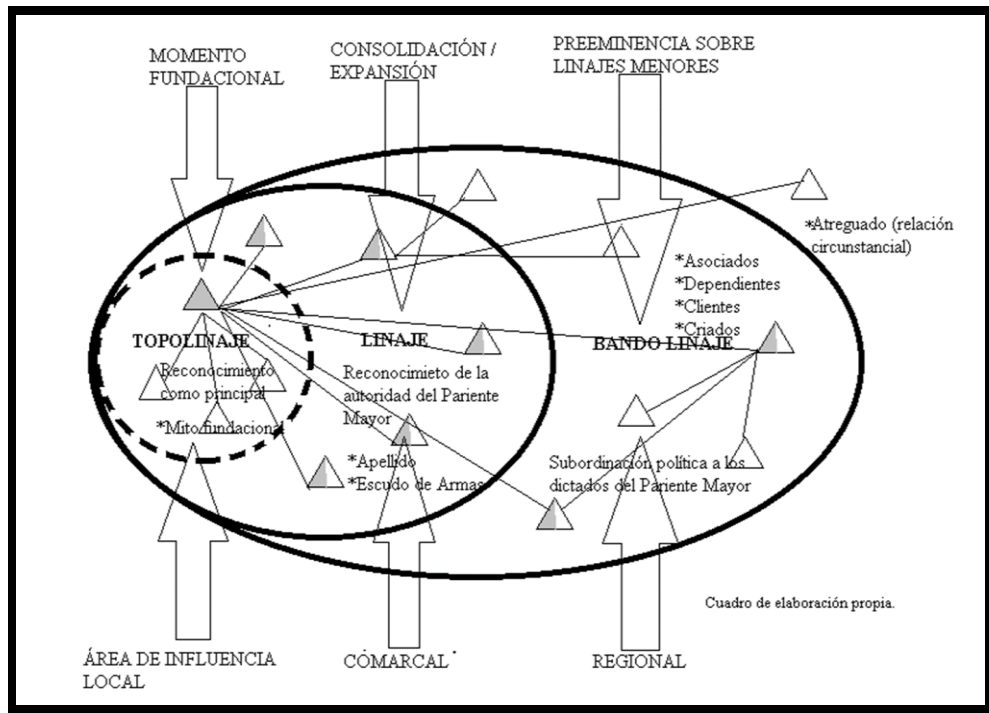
MOMENTO FUNDACIONAL

CONSOLIDACIÓN / EXPANSIÓN

PREEMINENCIA SOBRE LINAJES MENORES

*Atreguado (relación circunstancial)

*Asociados
*Dependientes
*Clientes
*Criados

TOPOLINAJE

Reconocimiento como principal

*Mito fundacional

LINAJE

Reconocimieto de la autoridad del Pariente Mayor

*Apellido
*Escudo de Armas

BANDO LINAJE

Subordinación política a los dictados del Pariente Mayor

Cuadro de elaboración propia.

ÁREA DE INFLUENCIA LOCAL

COMARCAL

REGIONAL